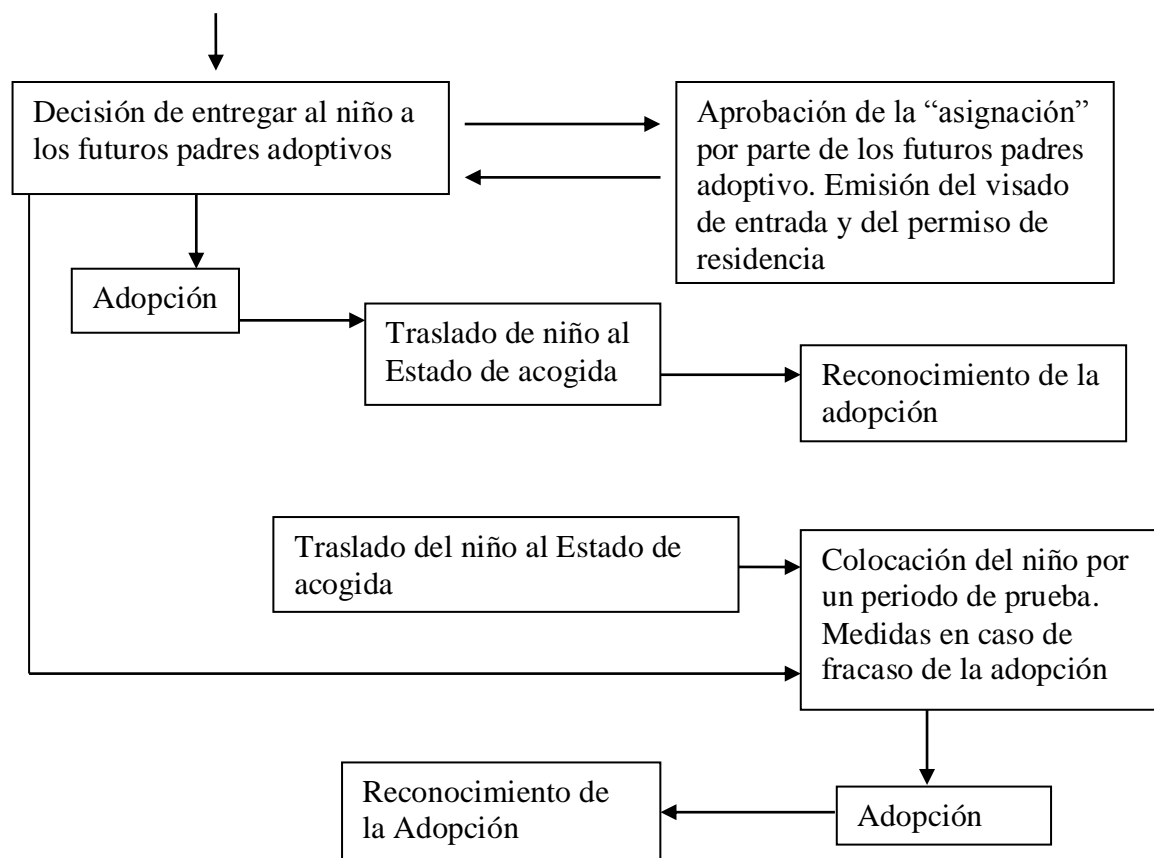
Decisión de entregar al niño a los futuros padres adoptivos

Aprobación de la “asignación” por parte de los futuros padres adoptivo. Emisión del visado de entrada y del permiso de residencia

Adopción

Traslado de niño al Estado de acogida

Reconocimiento de la adopción

Traslado del niño al Estado de acogida

Colocación del niño por un periodo de prueba. Medidas en caso de fracaso de la adopción

Adopción

Reconocimiento de la Adopción